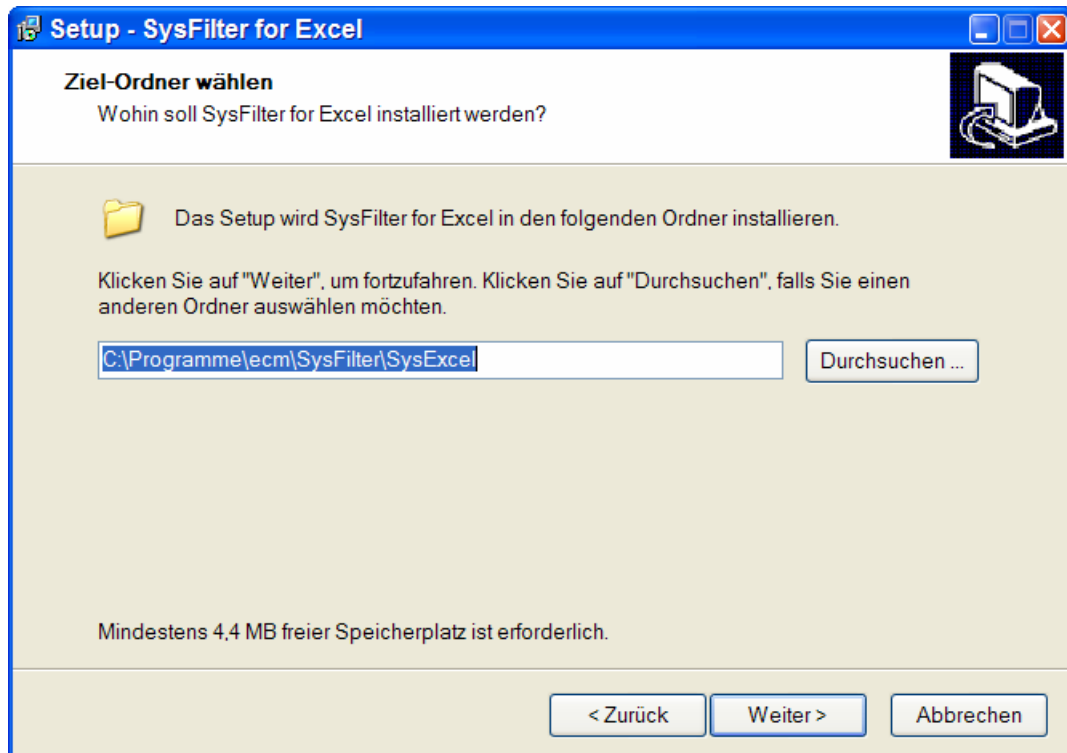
Setup - SysFilter for Excel

Ziel-Ordner wählen
Wohin soll SysFilter for Excel installiert werden?

Das Setup wird SysFilter for Excel in den folgenden Ordner installieren.

Klicken Sie auf "Weiter", um fortzufahren. Klicken Sie auf "Durchsuchen", falls Sie einen anderen Ordner auswählen möchten.

C:\Programme\ecm\SysFilter\SysExcel

Durchsuchen ...

Mindestens 4,4 MB freier Speicherplatz ist erforderlich.

< Zurück

Weiter >

Abbrechen